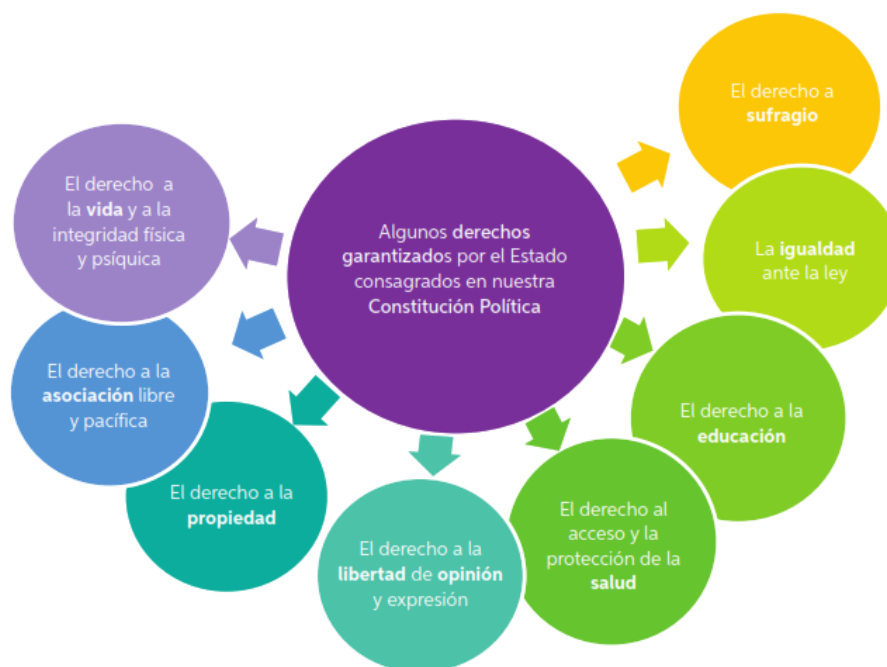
Algunos derechos garantizados por el Estado consagrados en nuestra Constitución Política

El derecho a sufragio

La igualdad ante la ley

El derecho a la educación

El derecho al acceso y la protección de la salud

El derecho a la libertad de opinión y expresión

El derecho a la propiedad

El derecho a la asociación libre y pacífica

El derecho a la vida y a la integridad física y psíquica